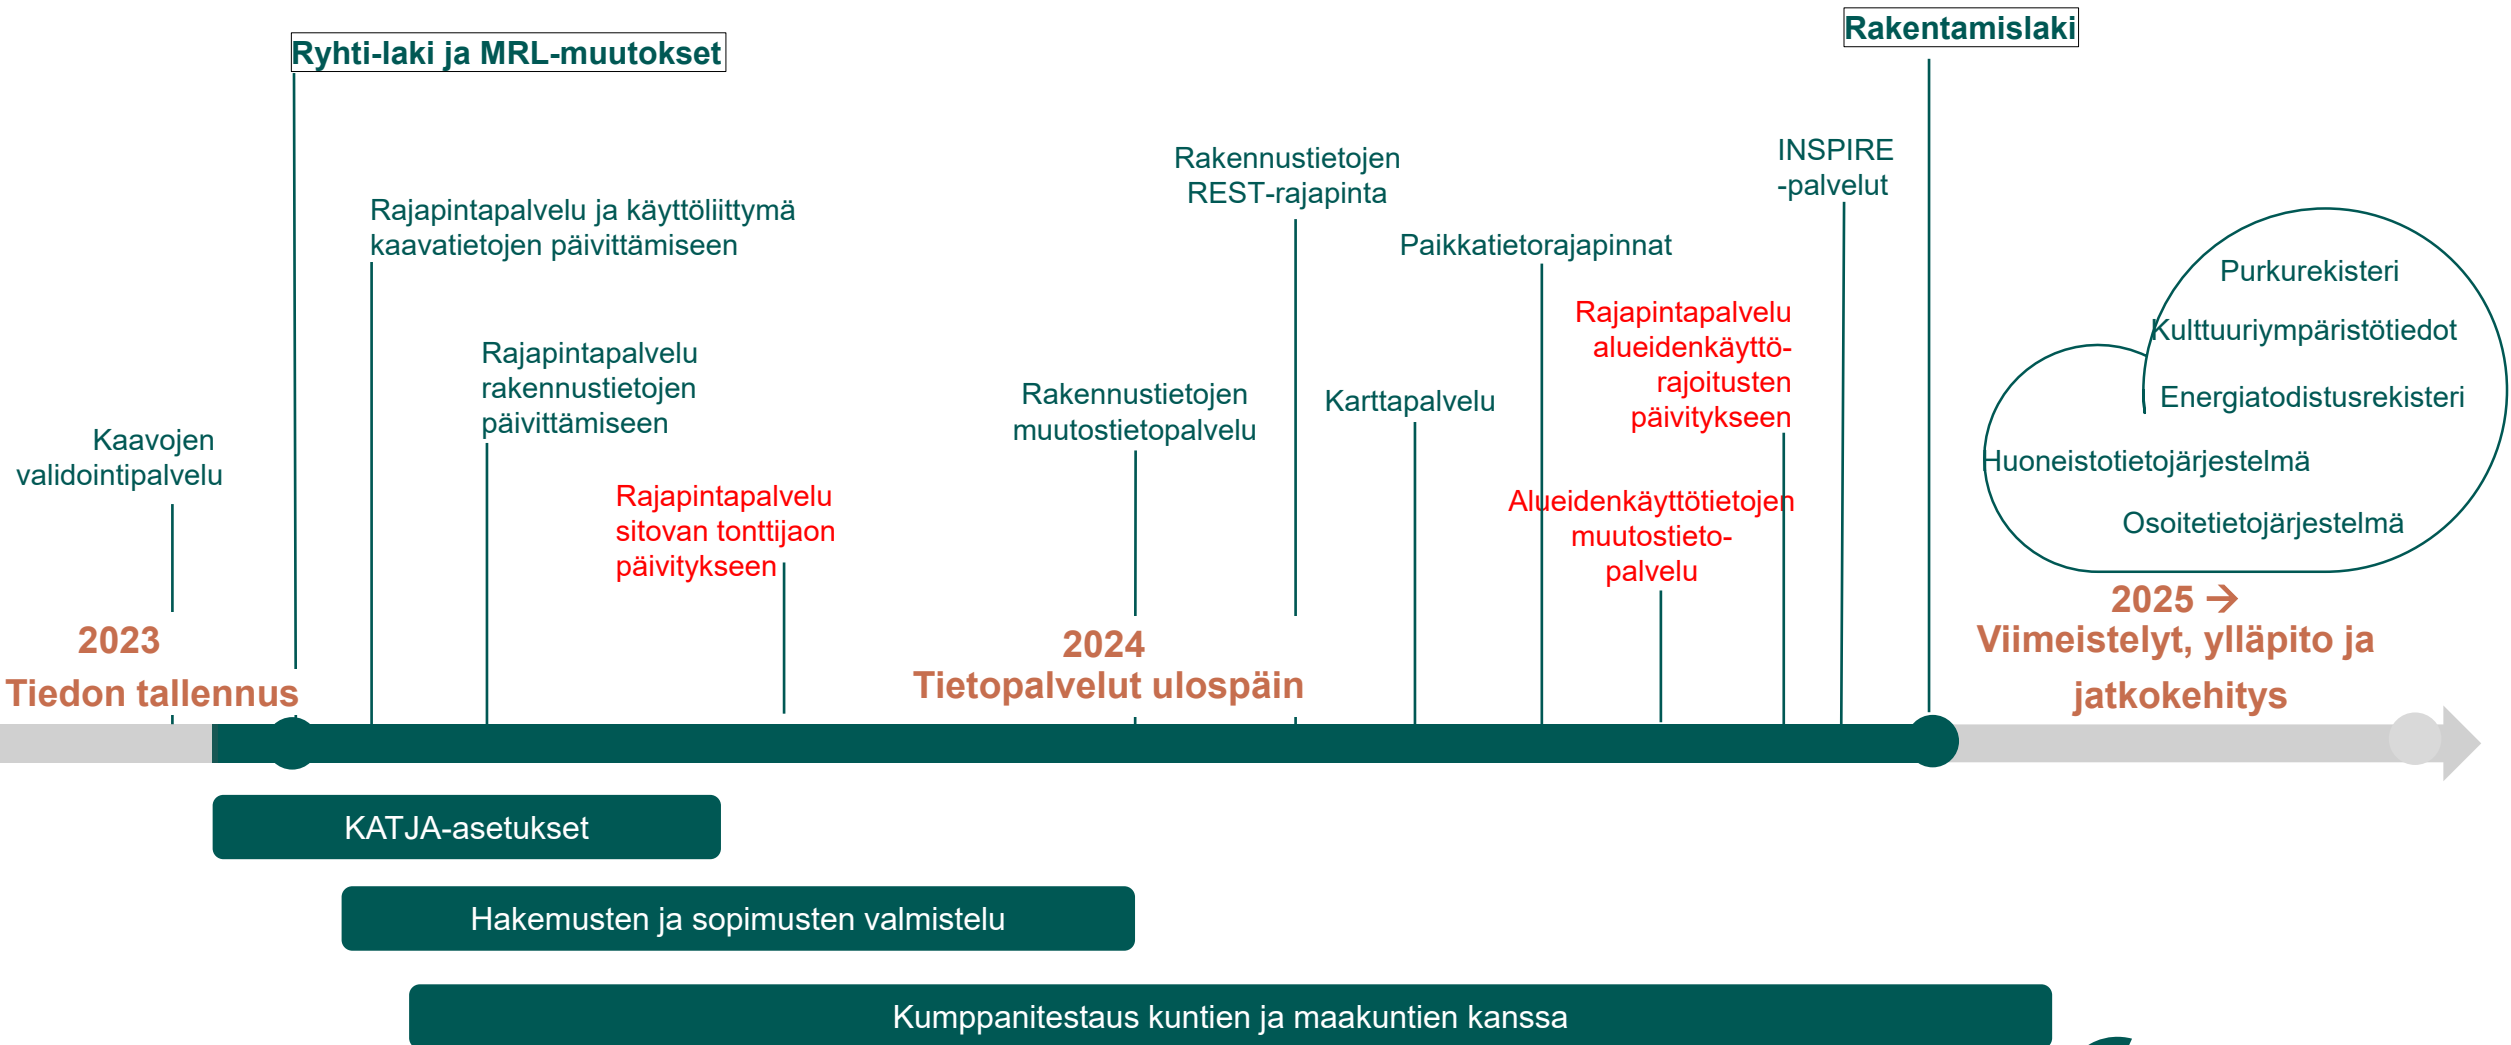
Ryhti-laki ja MRL-muutokset

Rakentamislaki

Rakennustietojen REST-rajapinta

INSPIRE -palvelut

Rajapintapalvelu ja käyttöliittymä kaavatietojen päivittämiseen

Paikkatietorajapinnat

Purkurekisteri

Kulttuuriympäristötiedot

Energiatodistusrekisteri

Huoneistotietojärjestelmä

Osoitetietojärjestelmä

Rajapintapalvelu alueidenkäyttörajoitusten päivitykseen

Rajapintapalvelu rakennustietojen päivittämiseen

Rakennustietojen muutostietopalvelu

Karttapalvelu

Kaavojen validointipalvelu

Rajapintapalvelu sitovan tonttijaon päivitykseen

Alueidenkäyttötietojen muutostietopalvelu

2023
Tiedon tallennus

2024
Tietopalvelut ulospäin

2025 →
Viimeistelyt, ylläpito ja jatkokehitys

KATJA-asetukset

Hakemusten ja sopimusten valmistelu

Kumppanitestaus kuntien ja maakuntien kanssa